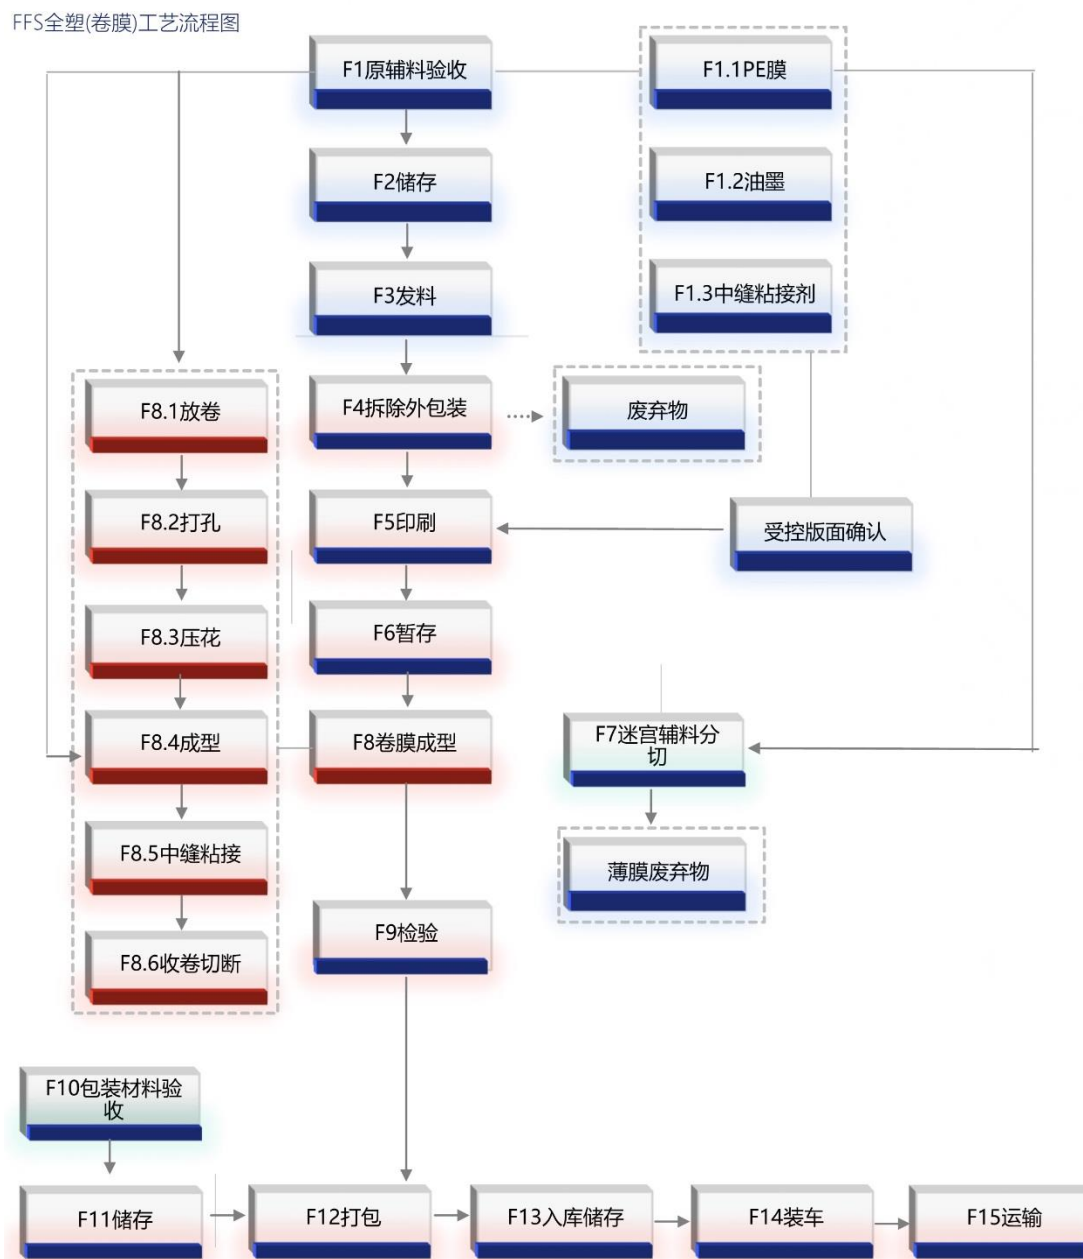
FFS全塑(卷膜)工艺流程图

F1原辅料验收

F1.1PE膜

F1.2油墨

F1.3中缝粘接剂

F2储存

F3发料

F4拆除外包装

废弃物

F5印刷

受控版面确认

F6暂存

F8卷膜成型

F7迷宫辅料分切

薄膜废弃物

F8.1放卷

F8.2打孔

F8.3压花

F8.4成型

F8.5中缝粘接

F8.6收卷切断

F9检验

F10包装材料验收

F11储存

F12打包

F13入库储存

F14装车

F15运输